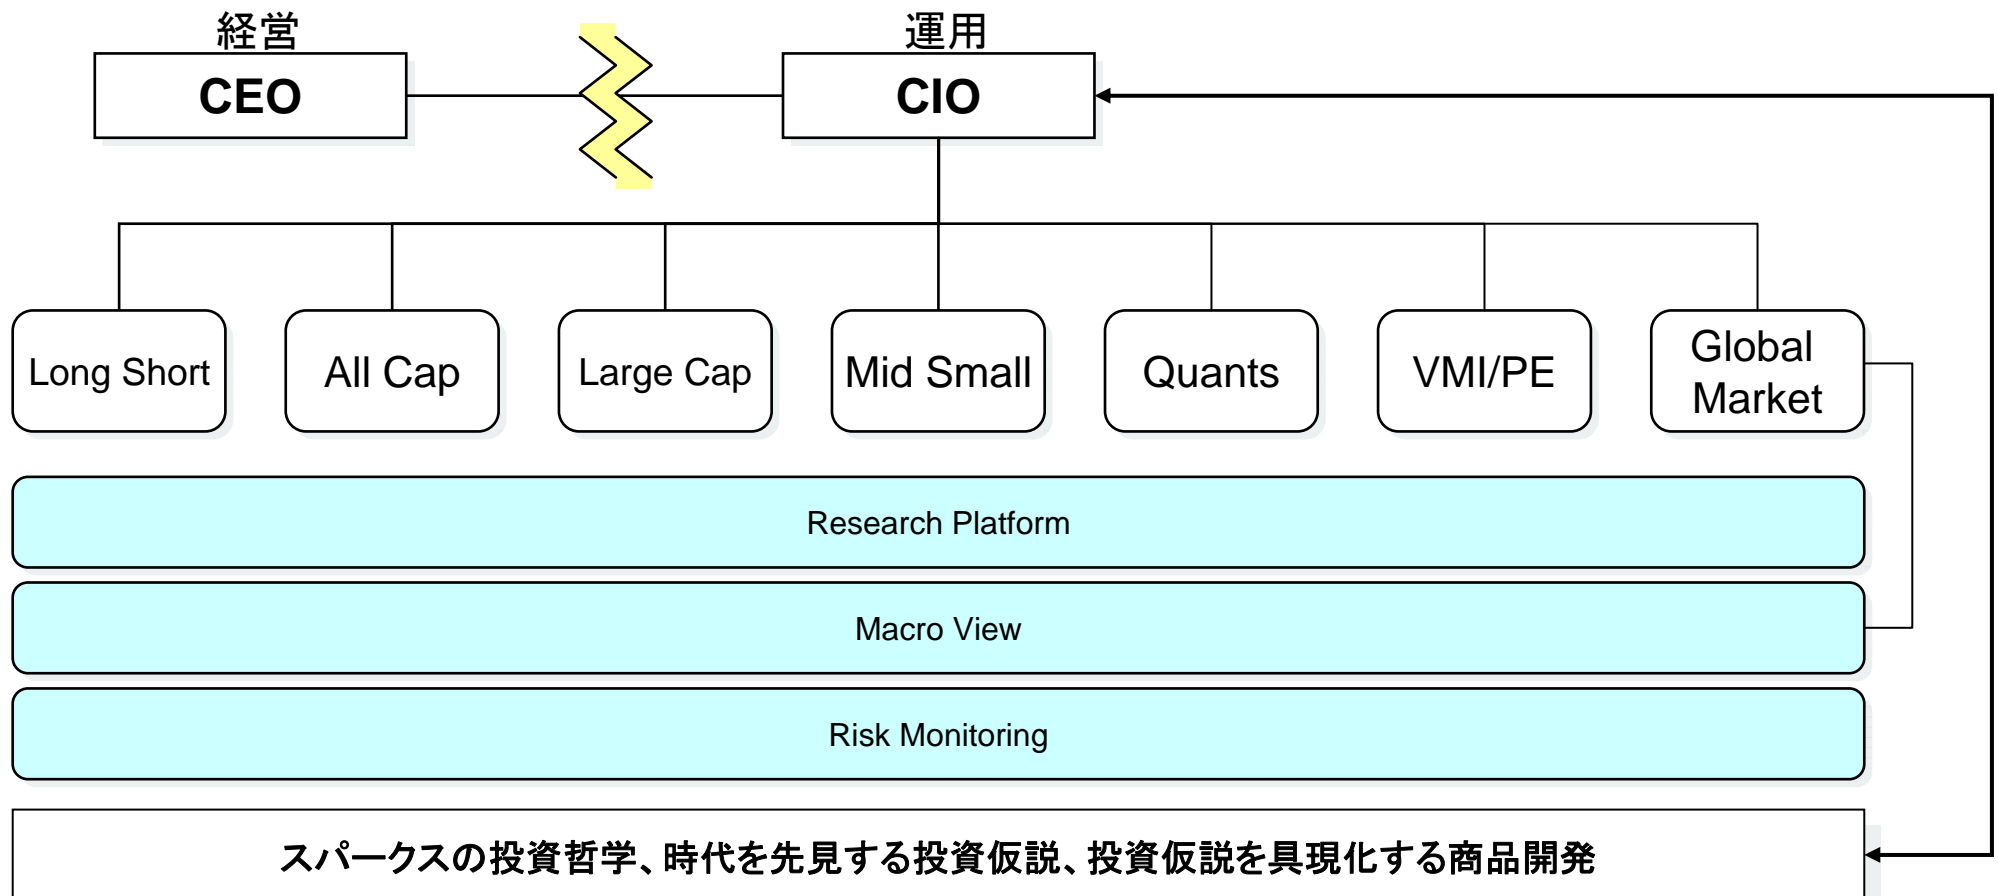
経営

CEO

運用

CIO

Long Short

All Cap

Large Cap

Mid Small

Quants

VMI/PE

Global Market

Research Platform

Macro View

Risk Monitoring

スパークスの投資哲学、時代を先見する投資仮説、投資仮説を具現化する商品開発